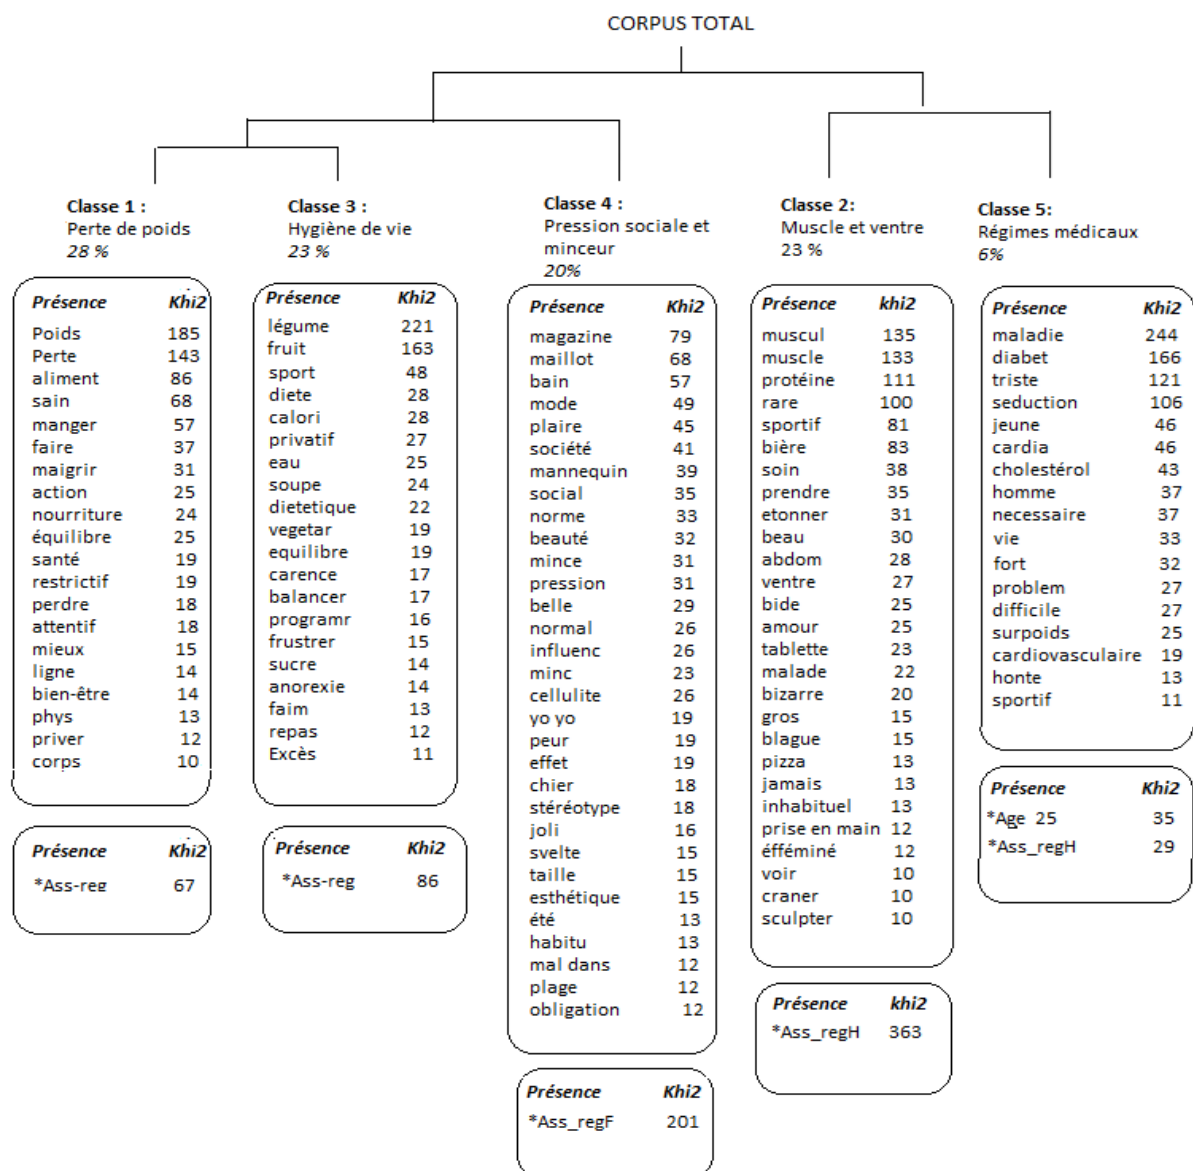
CORPUS TOTAL

**Classe 1 :**
Perte de poids
*28 %*

| *Présence* | *Khi2* |
|---|---|
| Poids | 185 |
| Perte | 143 |
| aliment | 86 |
| sain | 68 |
| manger | 57 |
| faire | 37 |
| maigrir | 31 |
| action | 25 |
| nourriture | 24 |
| équilibre | 25 |
| santé | 19 |
| restrictif | 19 |
| perdre | 18 |
| attentif | 18 |
| mieux | 15 |
| ligne | 14 |
| bien-être | 14 |
| phys | 13 |
| priver | 12 |
| corps | 10 |

| *Présence* | *Khi2* |
|---|---|
| *Ass-reg | 67 |

**Classe 3 :**
Hygiène de vie
*23 %*

| *Présence* | *Khi2* |
|---|---|
| légume | 221 |
| fruit | 163 |
| sport | 48 |
| diete | 28 |
| calori | 28 |
| privatif | 27 |
| eau | 25 |
| soupe | 24 |
| dietetique | 22 |
| vegetar | 19 |
| equilibre | 19 |
| carence | 17 |
| balancer | 17 |
| programr | 16 |
| frustrer | 15 |
| sucre | 14 |
| anorexie | 14 |
| faim | 13 |
| repas | 12 |
| Excès | 11 |

| *Présence* | *Khi2* |
|---|---|
| *Ass-reg | 86 |

**Classe 4 :**
Pression sociale et minceur
*20%*

| *Présence* | *Khi2* |
|---|---|
| magazine | 79 |
| maillot | 68 |
| bain | 57 |
| mode | 49 |
| plaire | 45 |
| société | 41 |
| mannequin | 39 |
| social | 35 |
| norme | 33 |
| beauté | 32 |
| mince | 31 |
| pression | 31 |
| belle | 29 |
| normal | 26 |
| influenc | 26 |
| minc | 23 |
| cellulite | 26 |
| yo yo | 19 |
| peur | 19 |
| effet | 19 |
| chier | 18 |
| stéréotype | 18 |
| joli | 16 |
| svelte | 15 |
| taille | 15 |
| esthétique | 15 |
| été | 13 |
| habitu | 13 |
| mal dans | 12 |
| plage | 12 |
| obligation | 12 |

| *Présence* | *Khi2* |
|---|---|
| *Ass_regF | 201 |

**Classe 2:**
Muscle et ventre
23 %

| *Présence* | *khi2* |
|---|---|
| muscul | 135 |
| muscle | 133 |
| protéine | 111 |
| rare | 100 |
| sportif | 81 |
| bière | 83 |
| soin | 38 |
| prendre | 35 |
| etonner | 31 |
| beau | 30 |
| abdom | 28 |
| ventre | 27 |
| bide | 25 |
| amour | 25 |
| tablette | 23 |
| malade | 22 |
| bizarre | 20 |
| gros | 15 |
| blague | 15 |
| pizza | 13 |
| jamais | 13 |
| inhabituel | 13 |
| prise en main | 12 |
| efféminé | 12 |
| voir | 10 |
| craner | 10 |
| sculpter | 10 |

| *Présence* | *khi2* |
|---|---|
| *Ass_regH | 363 |

**Classe 5:**
Régimes médicaux
*6%*

| *Présence* | *Khi2* |
|---|---|
| maladie | 244 |
| diabet | 166 |
| triste | 121 |
| seduction | 106 |
| jeune | 46 |
| cardia | 46 |
| cholestérol | 43 |
| homme | 37 |
| necessaire | 37 |
| vie | 33 |
| fort | 32 |
| problem | 27 |
| difficile | 27 |
| surpoids | 25 |
| cardiovasculaire | 19 |
| honte | 13 |
| sportif | 11 |

| *Présence* | *Khi2* |
|---|---|
| *Age 25 | 35 |
| *Ass_regH | 29 |